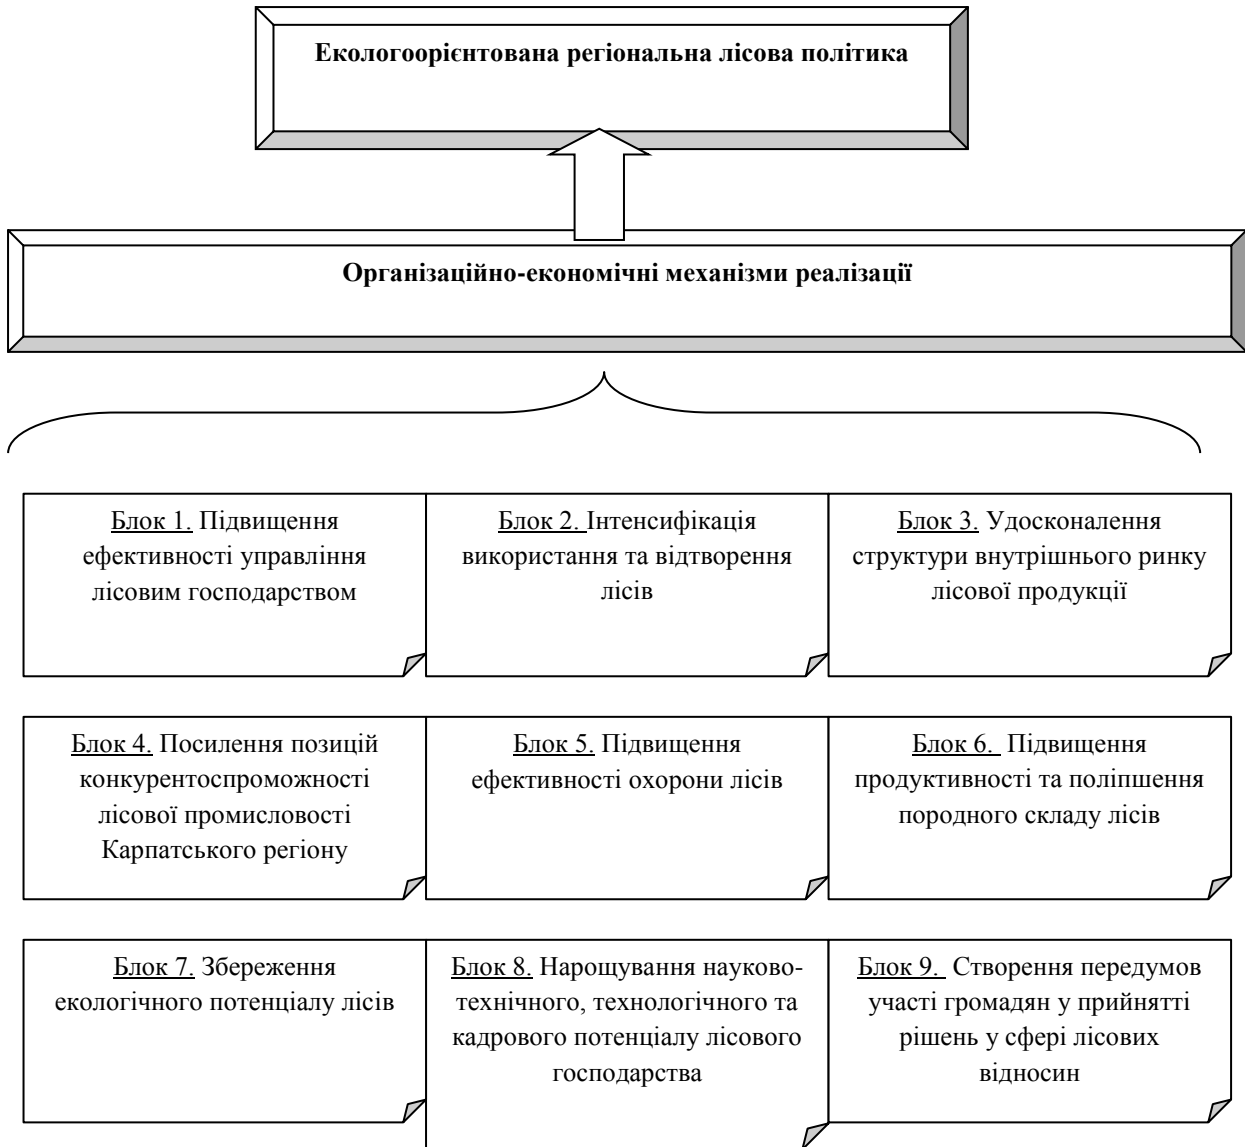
Екологоорієнтована регіональна лісова політика

Організаційно-економічні механізми реалізації

Блок 1. Підвищення ефективності управління лісовим господарством

Блок 2. Інтенсифікація використання та відтворення лісів

Блок 3. Удосконалення структури внутрішнього ринку лісової продукції

Блок 4. Посилення позицій конкурентоспроможності лісової промисловості Карпатського регіону

Блок 5. Підвищення ефективності охорони лісів

Блок 6. Підвищення продуктивності та поліпшення породного складу лісів

Блок 7. Збереження екологічного потенціалу лісів

Блок 8. Нарощування науково-технічного, технологічного та кадрового потенціалу лісового господарства

Блок 9. Створення передумов участі громадян у прийнятті рішень у сфері лісових відносин